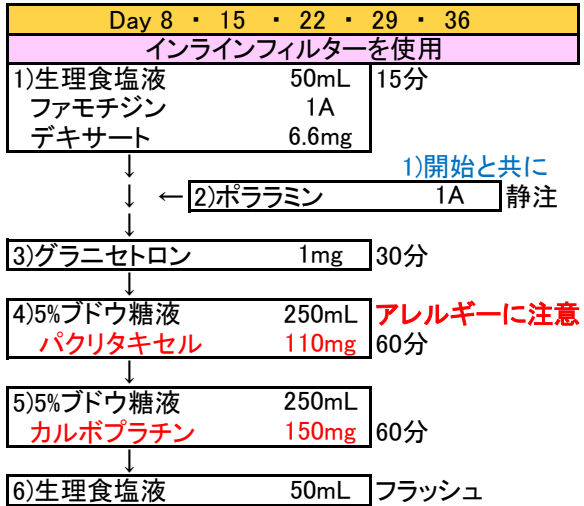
Day 8 ・ 15 ・ 22 ・ 29 ・ 36

インラインフィルターを使用

| 1)生理食塩液 | 50mL | 15分 |
|---|---|---|
| ファモチジン | 1A | |
| デキサート | 6.6mg | |

↓

1)開始と共に

↓ ← 2)ポララミン 1A 静注

↓

| 3)グラニセトロン | 1mg | 30分 |
|---|---|---|

↓

| 4)5%ブドウ糖液 | 250mL | アレルギーに注意 |
|---|---|---|
| パクリタキセル | 110mg | 60分 |

↓

| 5)5%ブドウ糖液 | 250mL | |
|---|---|---|
| カルボプラチン | 150mg | 60分 |

↓

| 6)生理食塩液 | 50mL | フラッシュ |
|---|---|---|